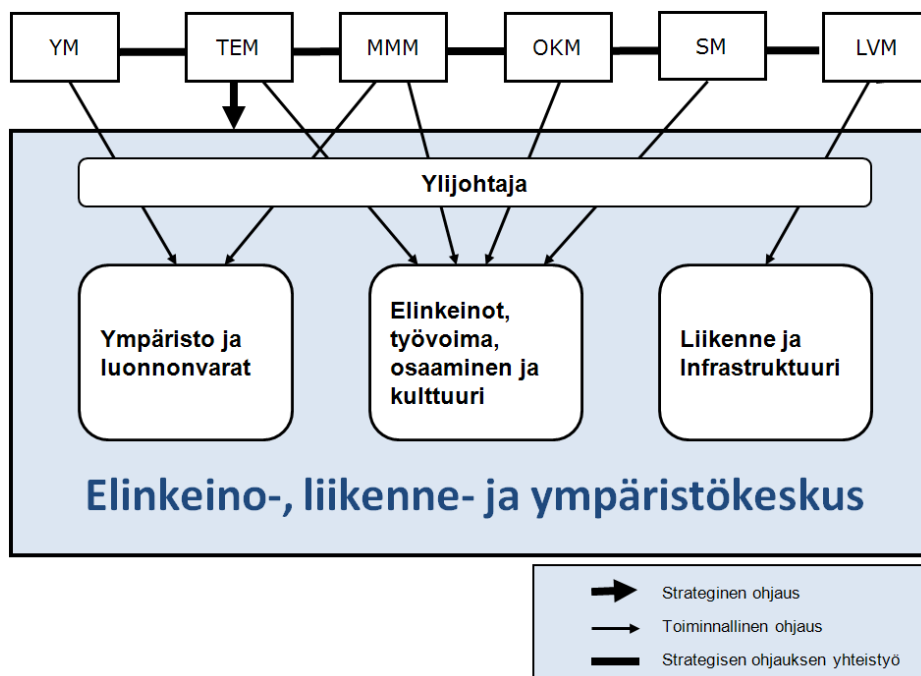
YM

TEM

MMM

OKM

SM

LVM

Ylijohtaja

Ympäristo ja luonnonvarat

Elinkeinot, työvoima, osaaminen ja kulttuuri

Liikenne ja Infrastruktuuri

Elinkeino-, liikenne- ja ympäristökeskus

Strateginen ohjaus

Toiminnallinen ohjaus

Strategisen ohjauksen yhteistyö